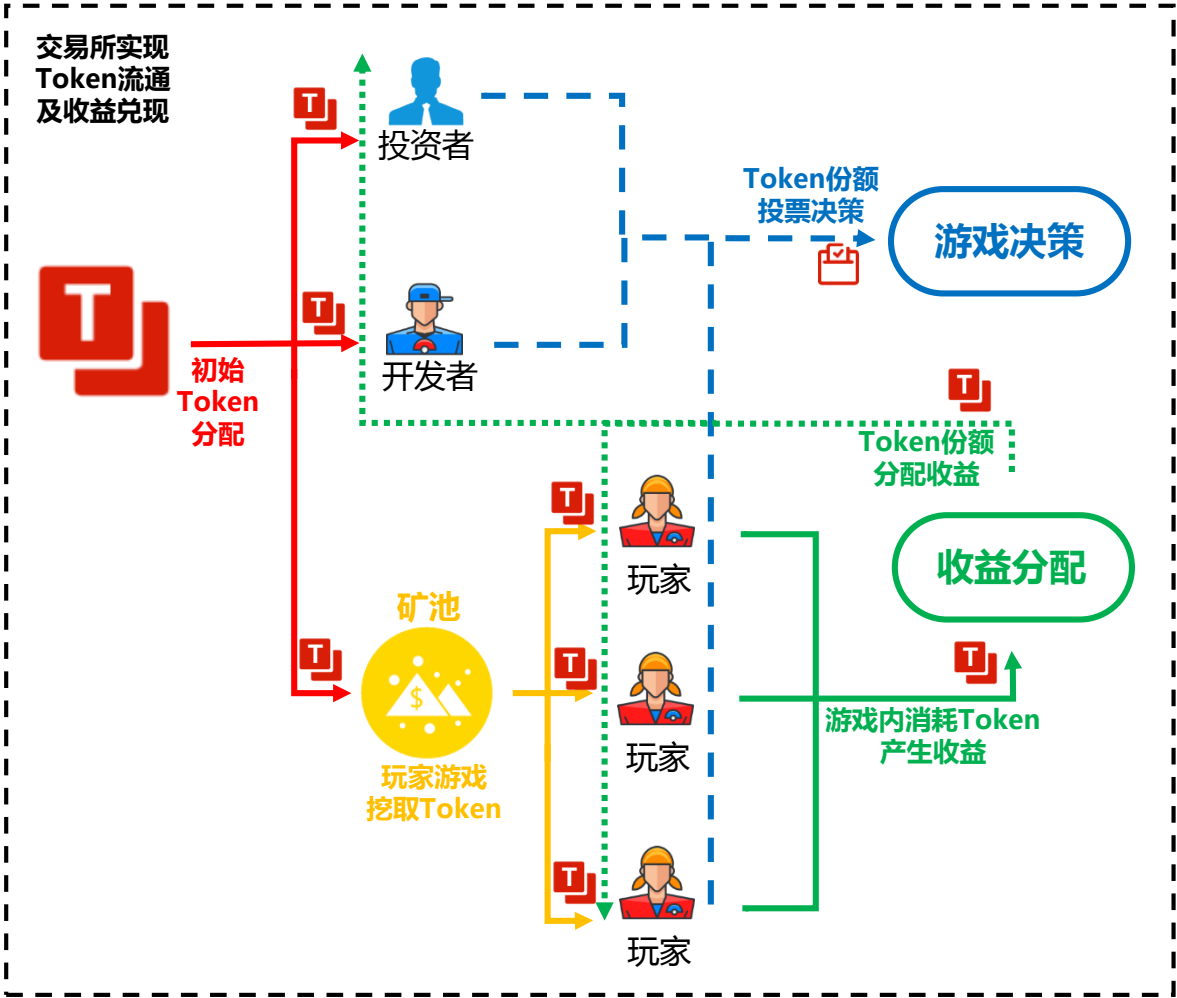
交易所实现
Token流通
及收益兑现

T

投资者

Token份额
投票决策

游戏决策

T

开发者

初始
Token
分配

Token份额
分配收益

T

玩家

收益分配

矿池

T

玩家

游戏内消耗Token
产生收益

玩家游戏
挖取Token

T

玩家